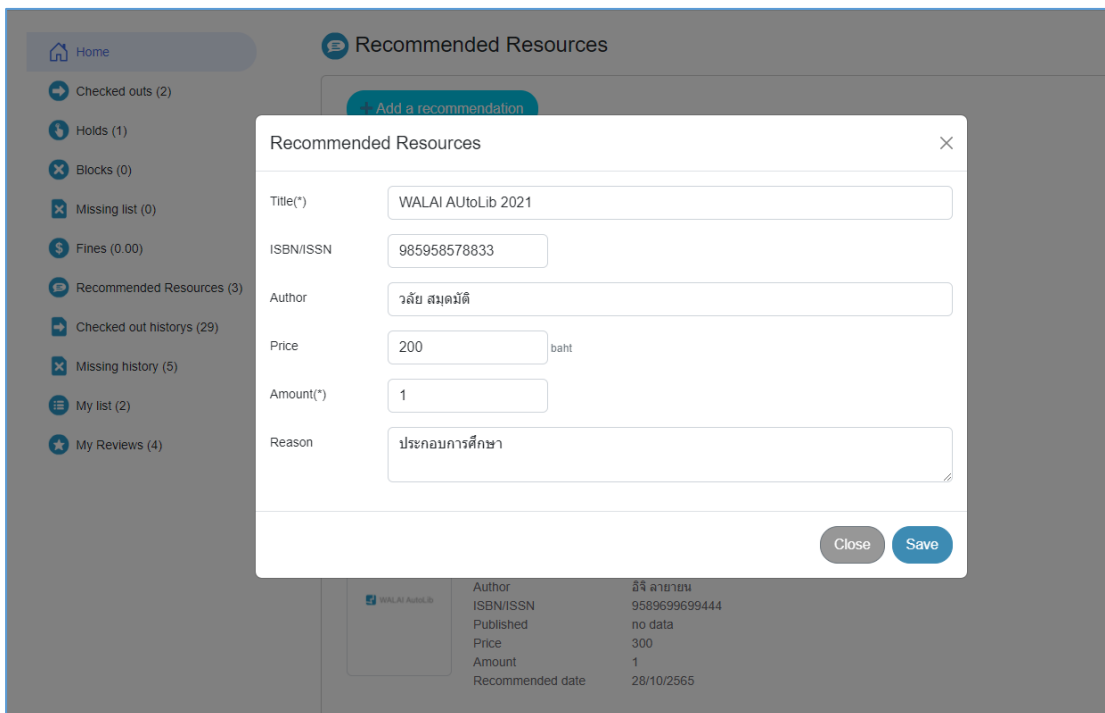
Home

Checked outs (2)

Holds (1)

Blocks (0)

Missing list (0)

Fines (0.00)

Recommended Resources (3)

Checked out historys (29)

Missing history (5)

My list (2)

My Reviews (4)

Recommended Resources

Add a recommendation

Recommended Resources

×

Title(*) WALAI AUtoLib 2021

ISBN/ISSN 985958578833

Author วลัย สมุดมัติ

Price 200 baht

Amount(*) 1

Reason ประกอบการศึกษา

Close Save

WALAI AutoLib

| | |
|---|---|
| Author | อิจิ ลายายน |
| ISBN/ISSN | 9589699699444 |
| Published | no data |
| Price | 300 |
| Amount | 1 |
| Recommended date | 28/10/2565 |